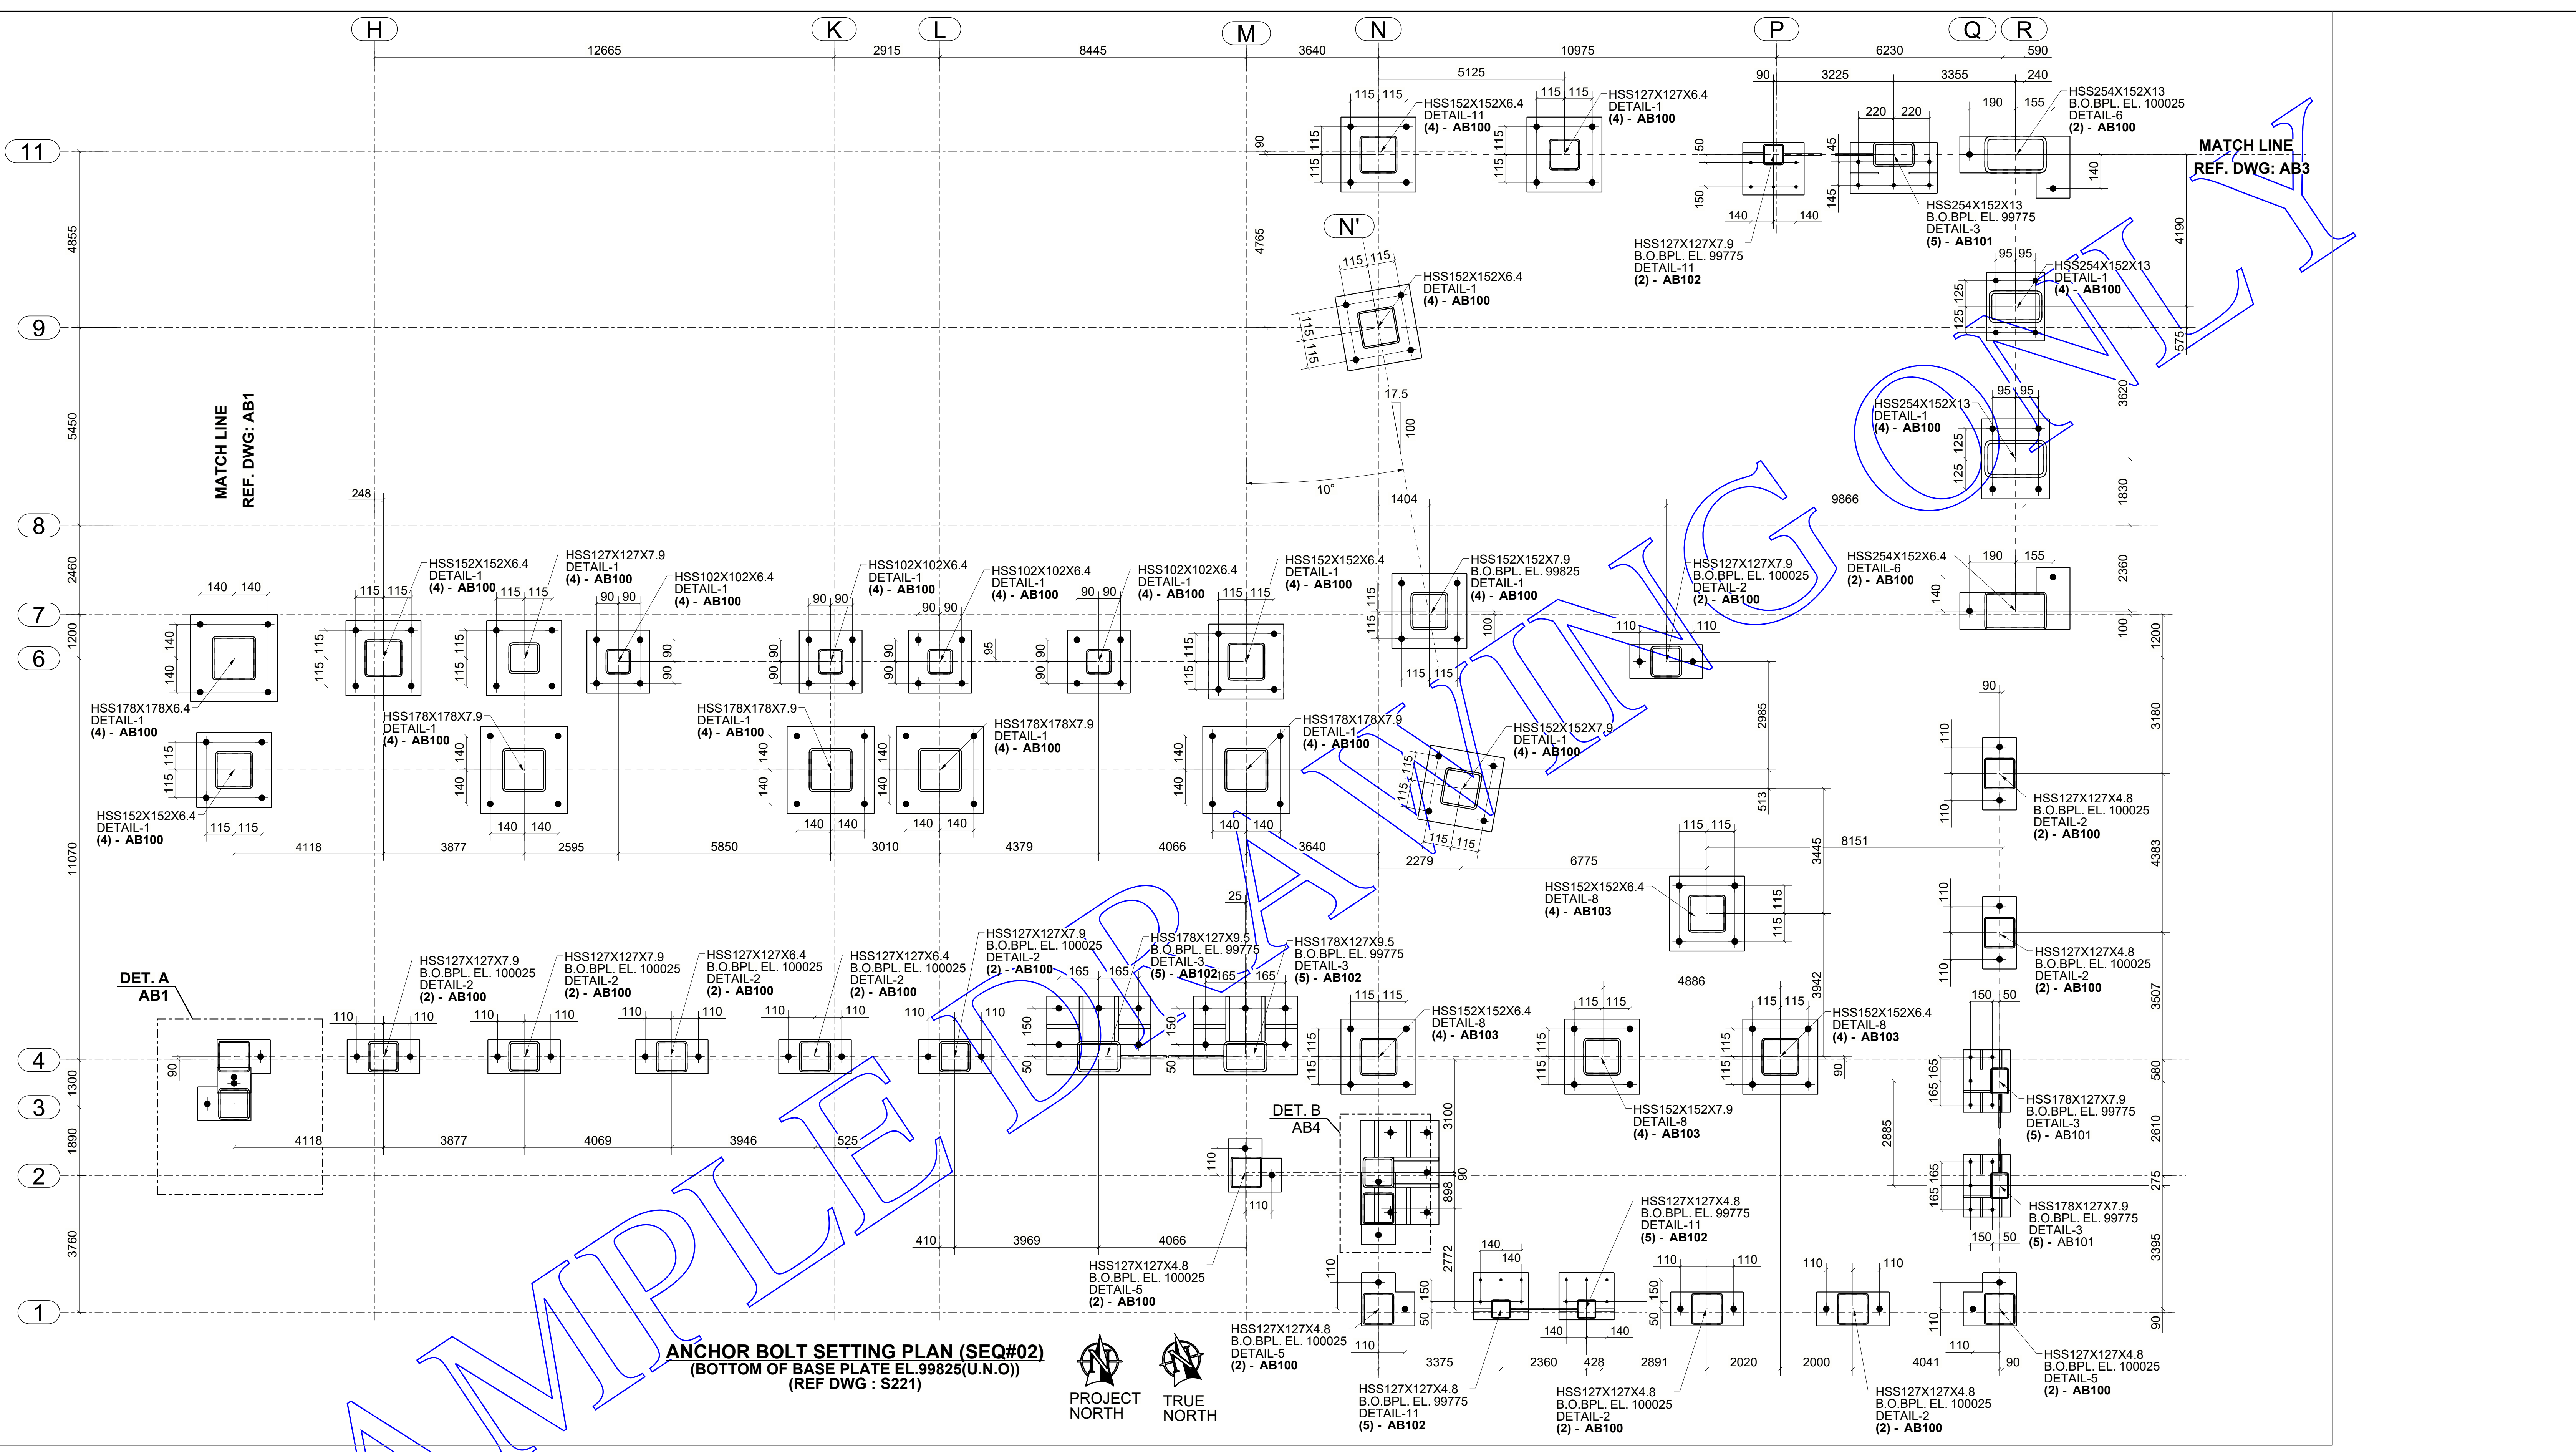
H K L M N P Q R

12665 2915 8445 3640 10975 6230 590

5125 90 3225 3355 240

115 115 HSS152X152X6.4 DETAIL-11 (4) - AB100

115 115 HSS127X127X6.4 DETAIL-1 (4) - AB100

220 220

190 155 HSS254X152X13 B.O.BPL. EL. 100025 DETAIL-6 (2) - AB100

MATCH LINE
REF. DWG: AB3

11

9

8

7

6

4

3

2

1

4855 5450 2460 1200 11070 1300 1890 3760

HSS254X152X13 B.O.BPL. EL. 99775 DETAIL-3 (5) - AB101

HSS127X127X7.9 B.O.BPL. EL. 99775 DETAIL-11 (2) - AB102

N'

HSS152X152X6.4 DETAIL-1 (4) - AB100

95 95 HSS254X152X13 DETAIL-1 (4) - AB100

HSS254X152X13 DETAIL-1 (4) - AB100

4765 4190 575 3620 1830 2360 100 1200 3180 4383 3507 580 2610 275 3395 90

17.5 100 10° 1404 9866

MATCH LINE
REF. DWG: AB1

248

HSS152X152X6.4 DETAIL-1 (4) - AB100

HSS127X127X7.9 DETAIL-1 (4) - AB100

HSS102X102X6.4 DETAIL-1 (4) - AB100

HSS102X102X6.4 DETAIL-1 (4) - AB100

HSS102X102X6.4 DETAIL-1 (4) - AB100

HSS102X102X6.4 DETAIL-1 (4) - AB100

HSS152X152X6.4 DETAIL-1 (4) - AB100

HSS152X152X7.9 B.O.BPL. EL. 99825 DETAIL-1 (4) - AB100

HSS127X127X7.9 B.O.BPL. EL. 100025 DETAIL-2 (2) - AB100

HSS254X152X6.4 DETAIL-6 (2) - AB100

HSS178X178X6.4 DETAIL-1 (4) - AB100

HSS178X178X7.9 DETAIL-1 (4) - AB100

HSS178X178X7.9 DETAIL-1 (4) - AB100

HSS178X178X7.9 DETAIL-1 (4) - AB100

HSS178X178X7.9 DETAIL-1 (4) - AB100

HSS152X152X7.9 DETAIL-1 (4) - AB100

HSS152X152X6.4 DETAIL-1 (4) - AB100

2985 513 3445 8151

HSS127X127X4.8 B.O.BPL. EL. 100025 DETAIL-2 (2) - AB100

4118 3877 2595 5850 3010 4379 4066 3640 2279 6775

HSS152X152X6.4 DETAIL-8 (4) - AB103

HSS127X127X4.8 B.O.BPL. EL. 100025 DETAIL-2 (2) - AB100

25

HSS127X127X7.9 B.O.BPL. EL. 100025 DETAIL-2 (2) - AB100

HSS178X127X9.5 B.O.BPL. EL. 99775 DETAIL-3 (5) - AB102

HSS178X127X9.5 B.O.BPL. EL. 99775 DETAIL-3 (5) - AB102

HSS127X127X7.9 B.O.BPL. EL. 100025 DETAIL-2 (2) - AB100

HSS127X127X7.9 B.O.BPL. EL. 100025 DETAIL-2 (2) - AB100

HSS127X127X6.4 B.O.BPL. EL. 100025 DETAIL-2 (2) - AB100

HSS127X127X6.4 B.O.BPL. EL. 100025 DETAIL-2 (2) - AB100

DET. A
AB1

4886 3942

HSS152X152X6.4 DETAIL-8 (4) - AB103

HSS152X152X6.4 DETAIL-8 (4) - AB103

HSS178X127X7.9 B.O.BPL. EL. 99775 DETAIL-3 (5) - AB101

HSS152X152X7.9 DETAIL-8 (4) - AB103

4118 3877 4069 3946 525

DET. B
AB4

3100 898 2885

HSS178X127X7.9 B.O.BPL. EL. 99775 DETAIL-3 (5) - AB101

HSS127X127X4.8 B.O.BPL. EL. 99775 DETAIL-11 (5) - AB102

410 3969 4066

HSS127X127X4.8 B.O.BPL. EL. 100025 DETAIL-5 (2) - AB100

2772

HSS127X127X4.8 B.O.BPL. EL. 100025 DETAIL-5 (2) - AB100

3375 2360 428 2891 2020 2000 4041 90

HSS127X127X4.8 B.O.BPL. EL. 100025 DETAIL-5 (2) - AB100

HSS127X127X4.8 B.O.BPL. EL. 99775 DETAIL-11 (5) - AB102

HSS127X127X4.8 B.O.BPL. EL. 100025 DETAIL-2 (2) - AB100

HSS127X127X4.8 B.O.BPL. EL. 100025 DETAIL-2 (2) - AB100

ANCHOR BOLT SETTING PLAN (SEQ#02)
(BOTTOM OF BASE PLATE EL.99825(U.N.O))
(REF DWG : S221)

PROJECT NORTH

TRUE NORTH

SAMPLE DRAWING ONLY